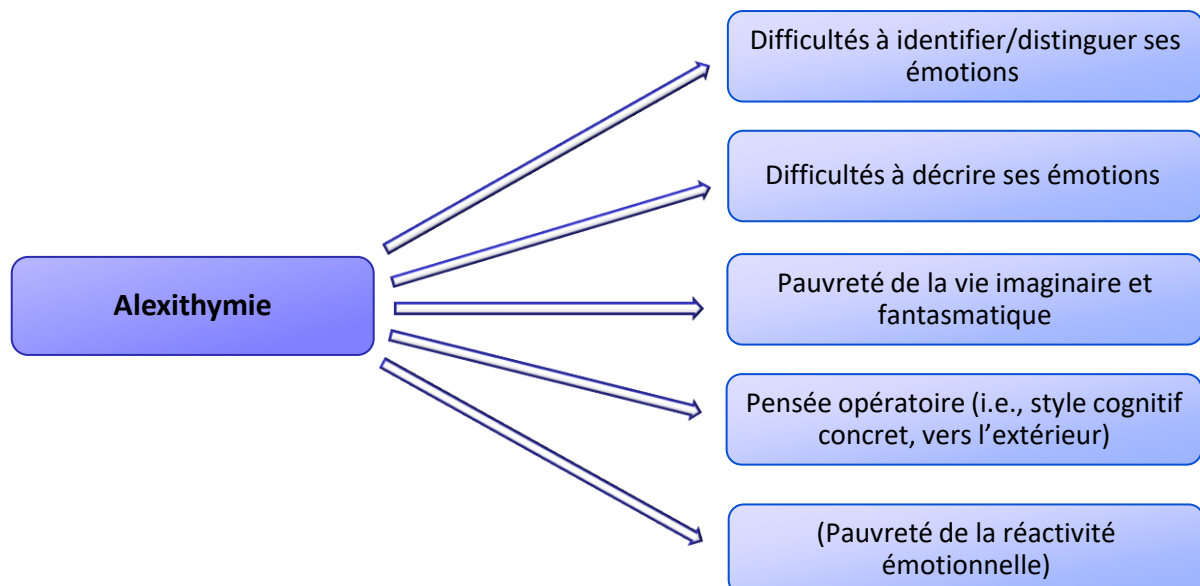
Alexithymie

Difficultés à identifier/distinguer ses émotions

Difficultés à décrire ses émotions

Pauvreté de la vie imaginaire et fantasmatique

Pensée opératoire (i.e., style cognitif concret, vers l'extérieur)

(Pauvreté de la réactivité émotionnelle)